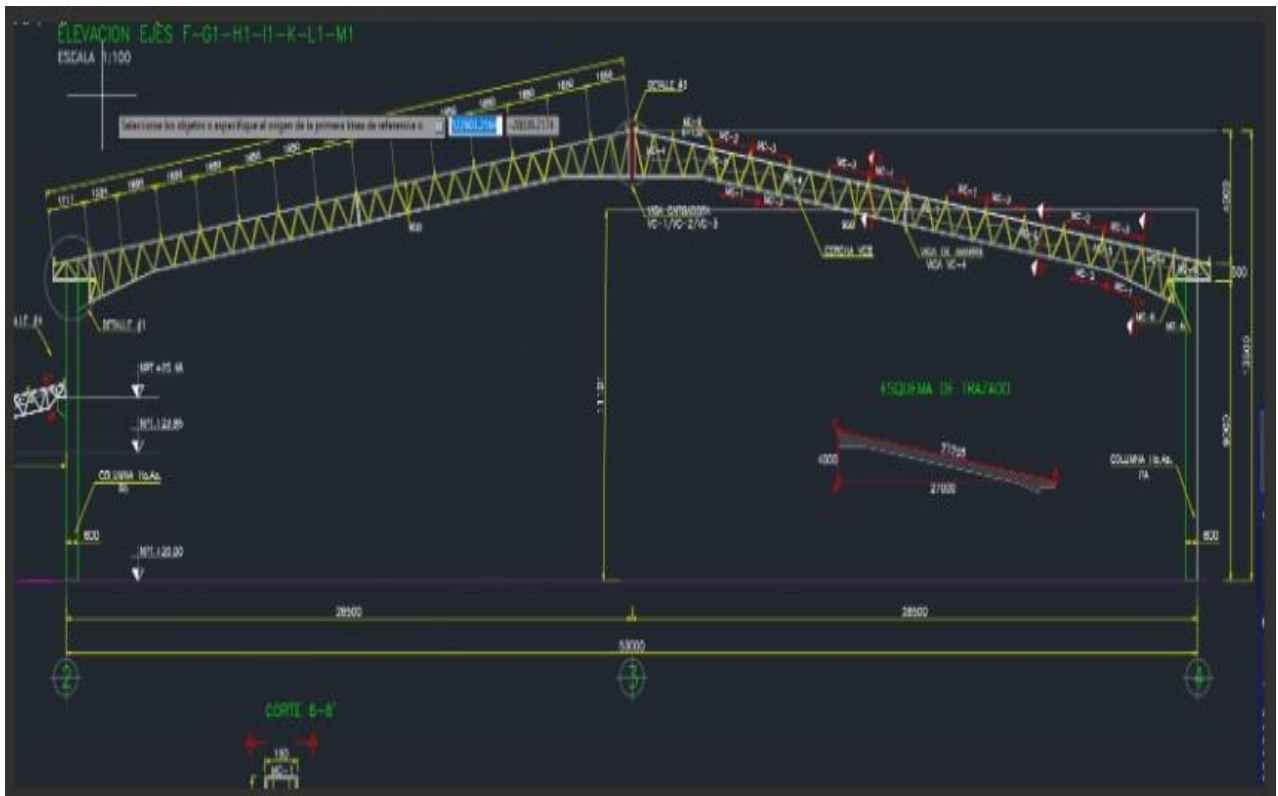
ELEVACION EJES F-G1-H1-I1-K-L1-M1
ESCALA 1:100

Seleccione los objetos o especifique el origen de la primera línea de referencia o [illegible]

DETALLE #3

1711
1581
1660
1660
1660
1660
1660
1660
1660
1660
1660
1660

900

VIGA CANTILEVER
VC-1/VC-2/VC-3

CERCHA VC8

VIGA DE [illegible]
VCA VC-4

MC-2
MC-3
MC-1
MC-2
MC-3
MC-1
MC-2
MC-3
MC-1
MC-2
MC-3
MC-1
MC-4

DETALLE #1

NPT +23.48

NPT +22.85

NPT +20.00

COLUMNA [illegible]

COLUMNA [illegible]

ESQUEMA DE TRAZADO

4000
27725
27000

600
600

4000
500
28500
28500
53000

CORTE B-B'

150
MC-1